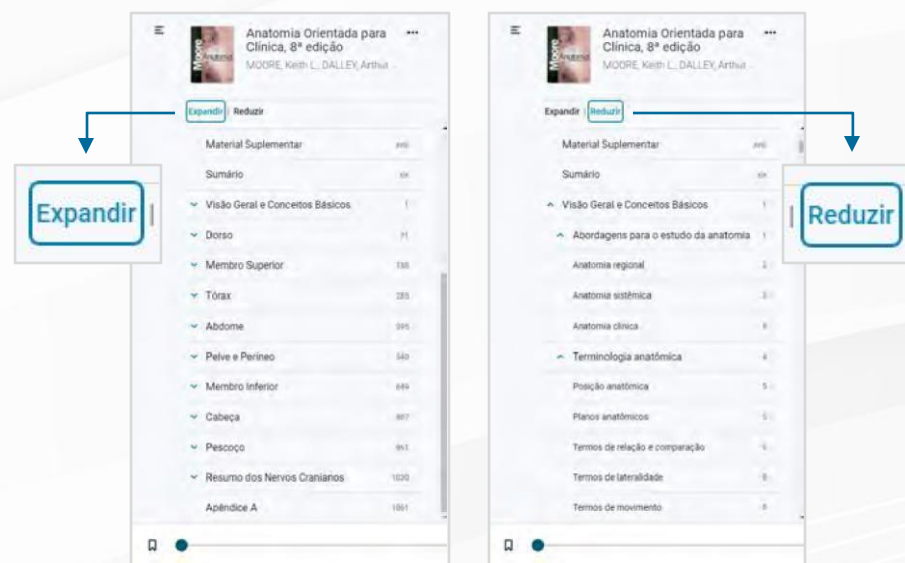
Moore

Anatomia Orientada para Clínica, 8ª edição

MOORE, Keith L.; DALLEY, Arthur...

Expandir | Reduzir

Expandir |

Material Suplementar xvii

Sumário xix

Visão Geral e Conceitos Básicos 1

Dorso 71

Membro Superior 138

Tórax 283

Abdome 395

Pelve e Períneo 540

Membro Inferior 649

Cabeça 807

Pescoço 951

Resumo dos Nervos Cranianos 1020

Apêndice A 1061

Moore

Anatomia Orientada para Clínica, 8ª edição

MOORE, Keith L.; DALLEY, Arthur...

Expandir | Reduzir

| Reduzir

Material Suplementar xvii

Sumário xix

Visão Geral e Conceitos Básicos 1

Abordagens para o estudo da anatomia 1

Anatomia regional 2

Anatomia sistêmica 3

Anatomia clínica 4

Terminologia anatômica 4

Posição anatômica 5

Planos anatômicos 5

Termos de relação e comparação 5

Termos de lateralidade 8

Termos de movimento 8